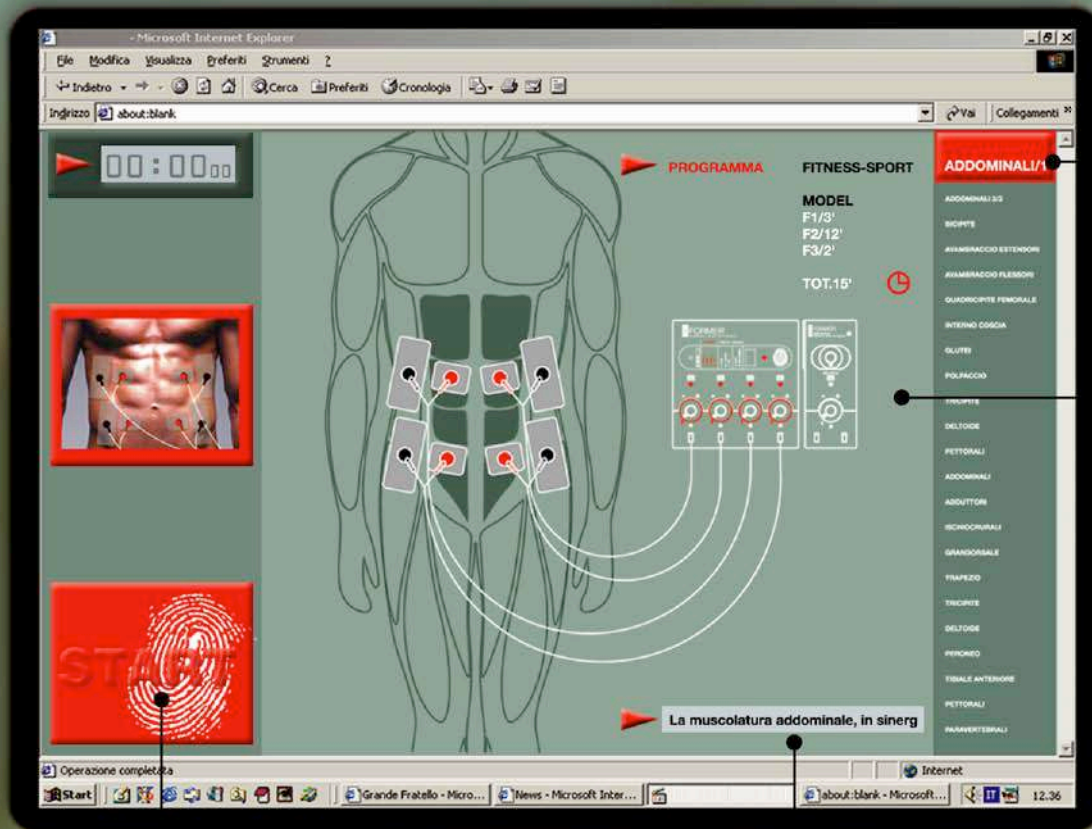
- Microsoft Internet Explorer

File Modifica Visualizza Preferiti Strumenti ?

Indietro Cerca Preferiti Cronologia

Indirizzo about:blank Vai Collegamenti

00:00 00

PROGRAMMA

FITNESS-SPORT

MODEL
F1/3'
F2/12'
F3/2'

TOT.15'

ADDOMINALI/1

ADDOMINALI 2/2

BICIPITE

AVAMBRACCIO ESTENSORI

AVAMBRACCIO FLESSORI

QUADRICIPITE FEMORALE

INTERNO COSCIA

GLUTEI

POLPACCIO

TRICIPITE

DELTOIDE

PETTORALI

ADDOMINALI

ADDUTTORI

ISCHIOCRURALI

GRANDORSALE

TRAPEZIO

TRICIPITE

DELTOIDE

PERONEO

TIBIALE ANTERIORE

PETTORALI

PARAVERTEBRALI

FORMER

START

La muscolatura addominale, in sinerg

Operazione completata

Internet

Start

Grande Fratello - Micro...

News - Microsoft Inter...

about:blank - Microsoft...

12.36